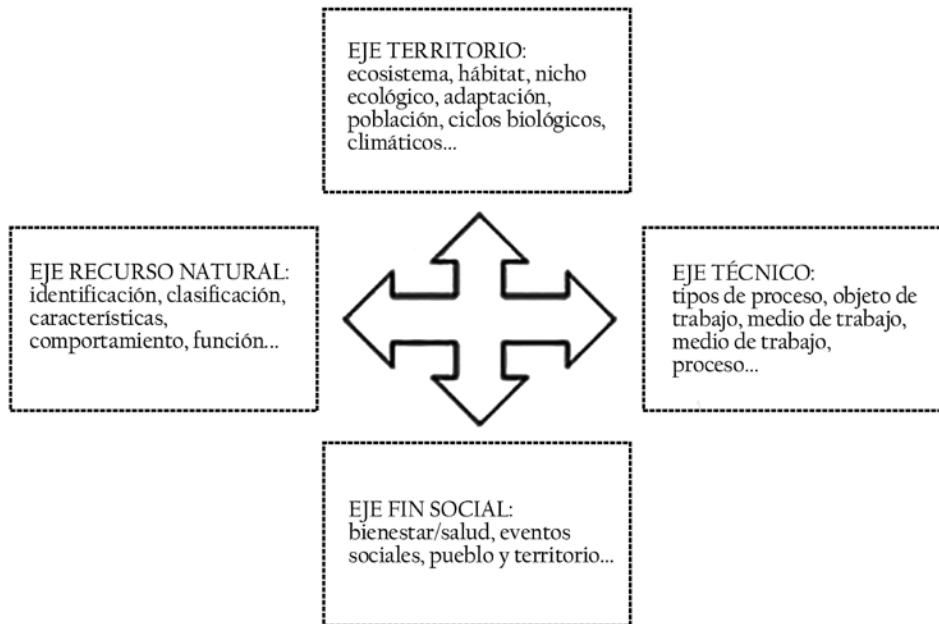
EJE TERRITORIO:
ecosistema, hábitat, nicho ecológico, adaptación, población, ciclos biológicos, climáticos...

EJE RECURSO NATURAL:
identificación, clasificación, características, comportamiento, función...

EJE TÉCNICO:
tipos de proceso, objeto de trabajo, medio de trabajo, medio de trabajo, proceso...

EJE FIN SOCIAL:
bienestar/salud, eventos sociales, pueblo y territorio...